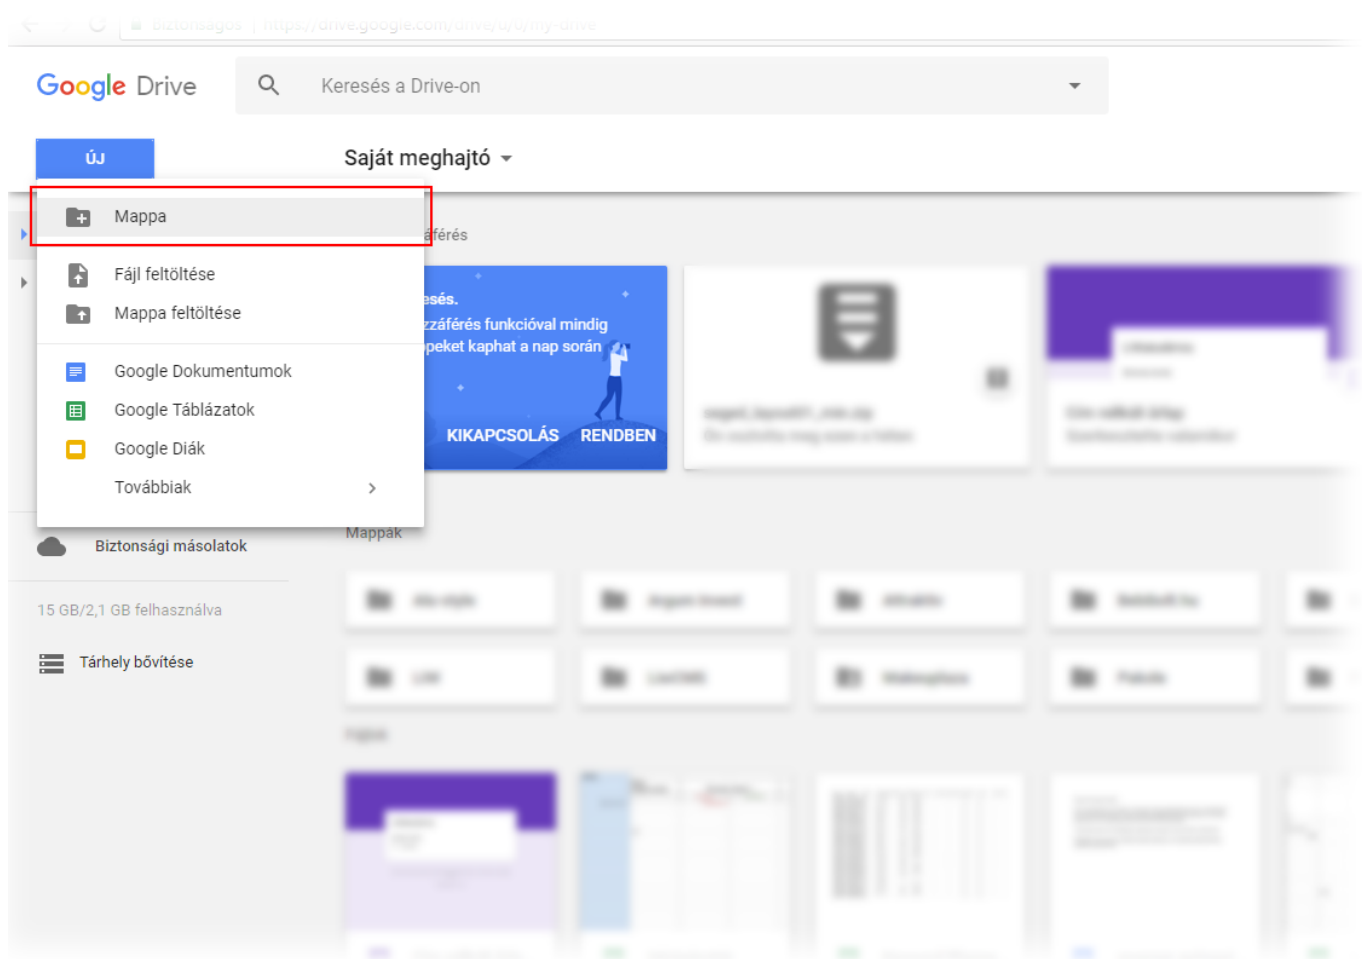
Google Drive

Keresés a Drive-on

ÚJ

Saját meghajtó

Mappa

Fájl feltöltése

Mappa feltöltése

Google Dokumentumok

Google Táblázatok

Google Diák

Továbbiak

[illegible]férés

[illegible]esés.
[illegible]zzáférés funkcióval mindig
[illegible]peket kaphat a nap során

KIKAPCSOLÁS RENDBEN

Biztonsági másolatok

15 GB/2,1 GB felhasználva

Tárhely bővítése

Mappak